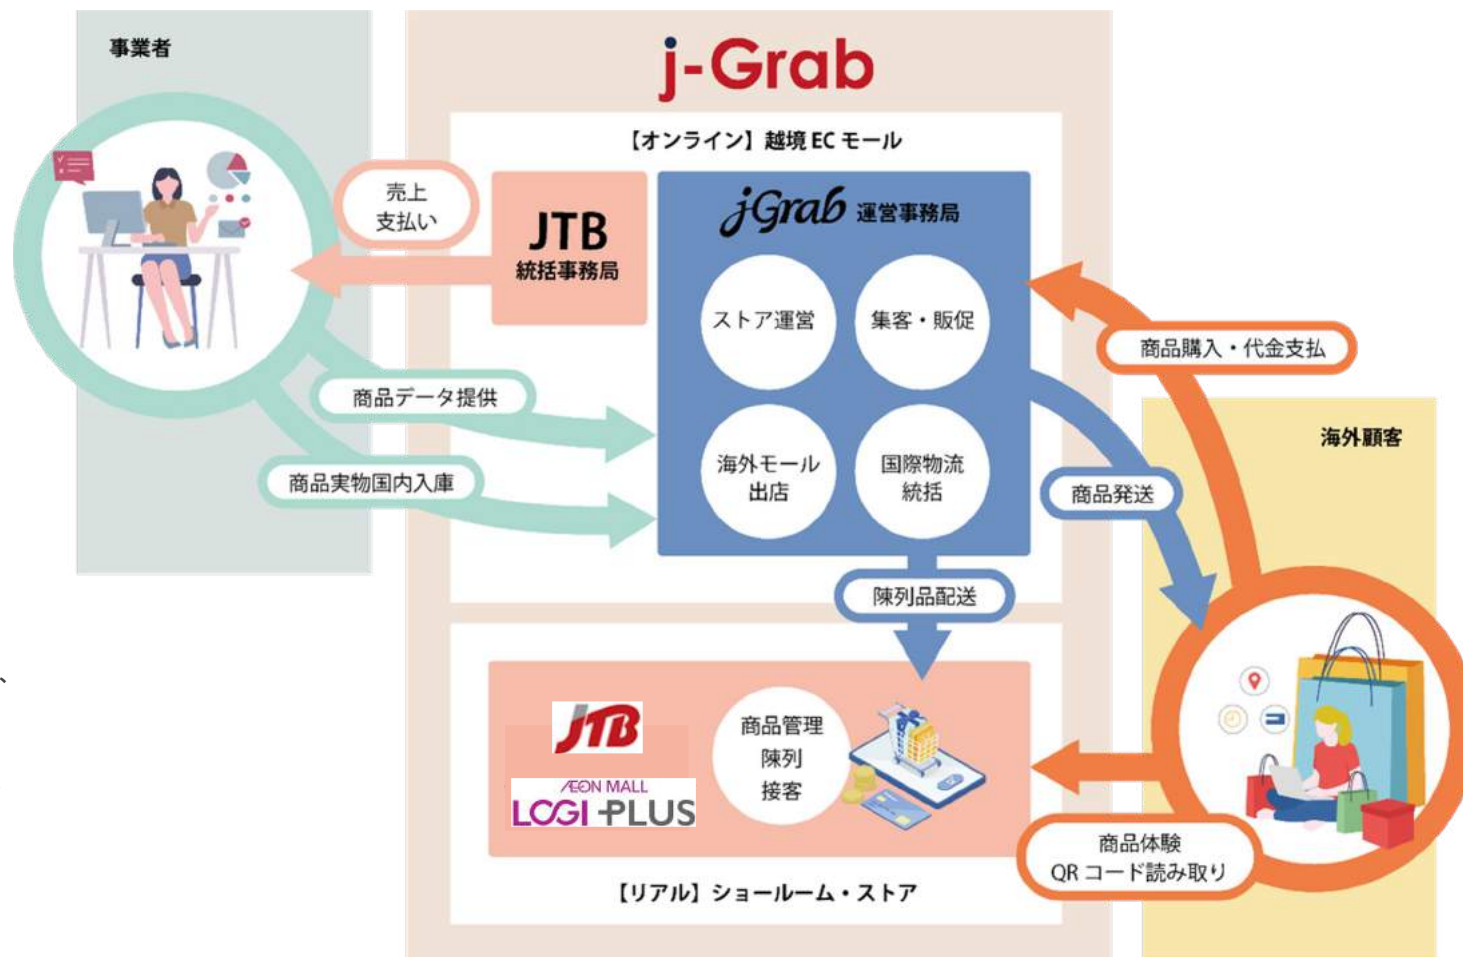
事業者

j-Grab

【オンライン】越境 EC モール

売上
支払い

JTB
統括事務局

jGrab 運営事務局

ストア運営

集客・販促

海外モール
出店

国際物流
統括

商品データ提供

商品実物国内入庫

商品購入・代金支払

海外顧客

商品発送

陳列品配送

JTB

ÆON MALL
LOGI PLUS

商品管理
陳列
接客

商品体験
QR コード読み取り

【リアル】ショールーム・ストア